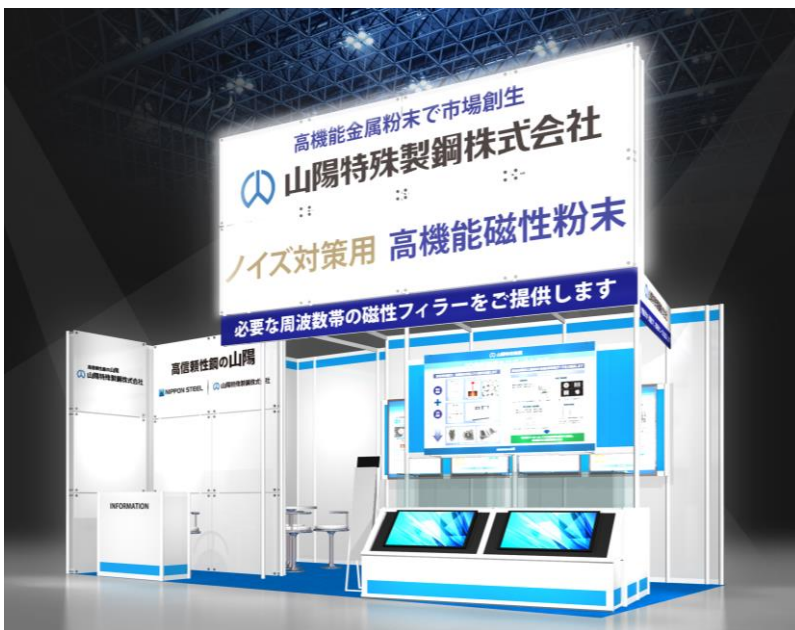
高機能金属粉末で市場創生
山陽特殊製鋼株式会社
ノイズ対策用 高機能磁性粉末
必要な周波数帯の磁性フィラーをご提供します

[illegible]
山陽特殊製鋼株式会社

高信頼性鋼の山陽
NIPPON STEEL 山陽特殊製鋼株式会社

INFORMATION